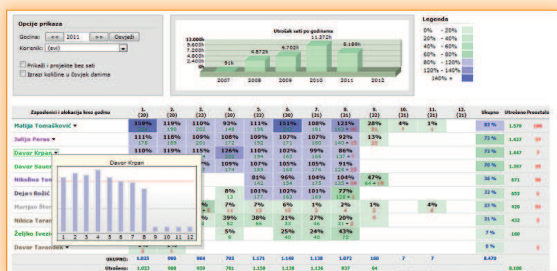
Opcije prikaza

Godina: << 2011 >> Osvježi

Korisnik: (svi)

Prikaži i projekte bez sati

Izrazi količine u čovjek danima

Utrošak sati po godinama

13.000h
11.372h
9.600h
7.800h
6.872h
6.702h
5.400h
3.600h
1.800h
91h
8.180h

2007 2008 2009 2010 2011 2012

Legenda

0% - 20%
20% - 40%
40% - 60%
60% - 80%
80% - 120%
120% - 140%
140% +

Zaposlenici i alokacija kroz godinu

| | 1. (20) | 2. (20) | 3. (23) | 4. (20) | 5. (22) | 6. (21) | 7. (21) | 8. (21) | 9. (22) | 10. (21) | 11. (21) | 12. (21) | Ukupno | Utrošeno | Preostalo |
|---|---|---|---|---|---|---|---|---|---|---|---|---|---|---|---|
| Matija Tomašković | 119% | 110% | 110% | 93% | 111% | 118% | 110% | 121% | 38% | 4% | 1% | | 81 % | 1.379 | 100 |
| Julija Peras | 111% | 118% | 105% | 108% | 109% | 107% | 92% | 93% | 13% | | | | 71 % | 1.417 | 97 |
| Davor Krpan | 110% | 115% | 119% | 126% | 110% | 102% | 99% | 86% | | | | | 71 % | 1.437 | 98 |
| Dejan Saue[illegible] | | | 105% | 107% | 105% | 157% | 124% | | | | | | 71 % | 1.416 | 100 |
| Nikolina Tom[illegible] | | | 105% | 98% | 81% | 96% | 104% | 47% | | | | | 36 % | 971 | 98 |
| Dejan Božić | | | 8% | 13% | 62% | 102% | 101% | 77% | | | | | 22 % | 855 | 8 |
| Marijan Rov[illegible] | | | 7% | | 7% | 6% | 1% | 2% | | 1% | 4% | | 27 % | 426 | 8 |
| Nikica Taran | | | 39% | 38% | 6% | 21% | 27% | 20% | | | | | 21 % | 536 | 8 |
| Željko Lovrić | | | 5% | | | 25% | 24% | 43% | | | | | 7 % | 166 | |
| Davor Taranti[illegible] | | | | | | | | | | | | | 8 % | | |
| UKUPNO: | 1.033 | 988 | 984 | 791 | 1.171 | 1.138 | 1.138 | 1.072 | 168 | 7 | 7 | | | 8.479 | |
| Utrošeno: | 1.033 | 988 | 859 | 761 | 1.171 | 1.138 | 1.126 | 937 | 64 | | | | | 8.180 | |

Davor Krpan

1 2 3 4 5 6 7 8 9 10 11 12